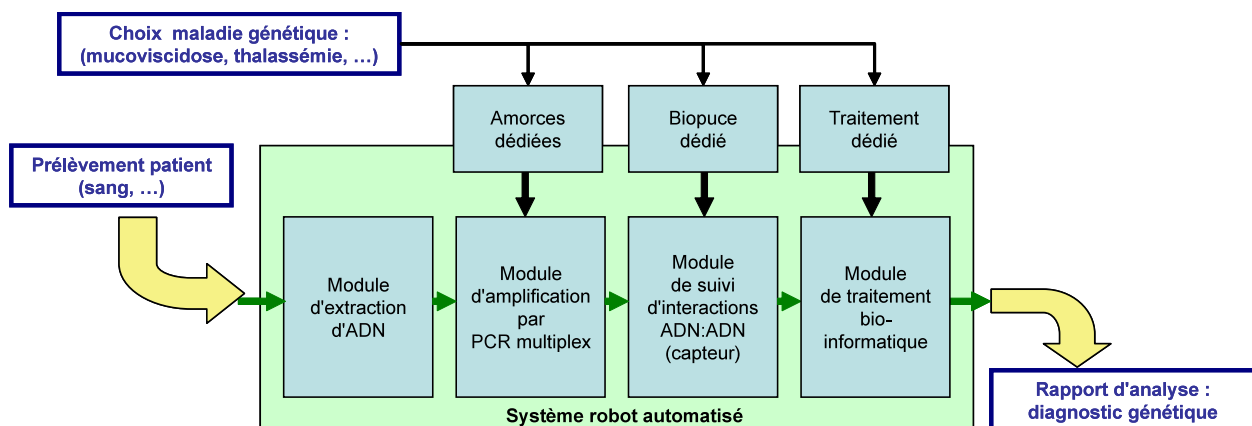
Choix maladie génétique : (mucoviscidose, thalassémie, …)

Amorces dédiées

Biopuce dédié

Traitement dédié

Prélèvement patient (sang, …)

Module d'extraction d'ADN

Module d'amplification par PCR multiplex

Module de suivi d'interactions ADN:ADN (capteur)

Module de traitement bio-informatique

Système robot automatisé

Rapport d'analyse : diagnostic génétique